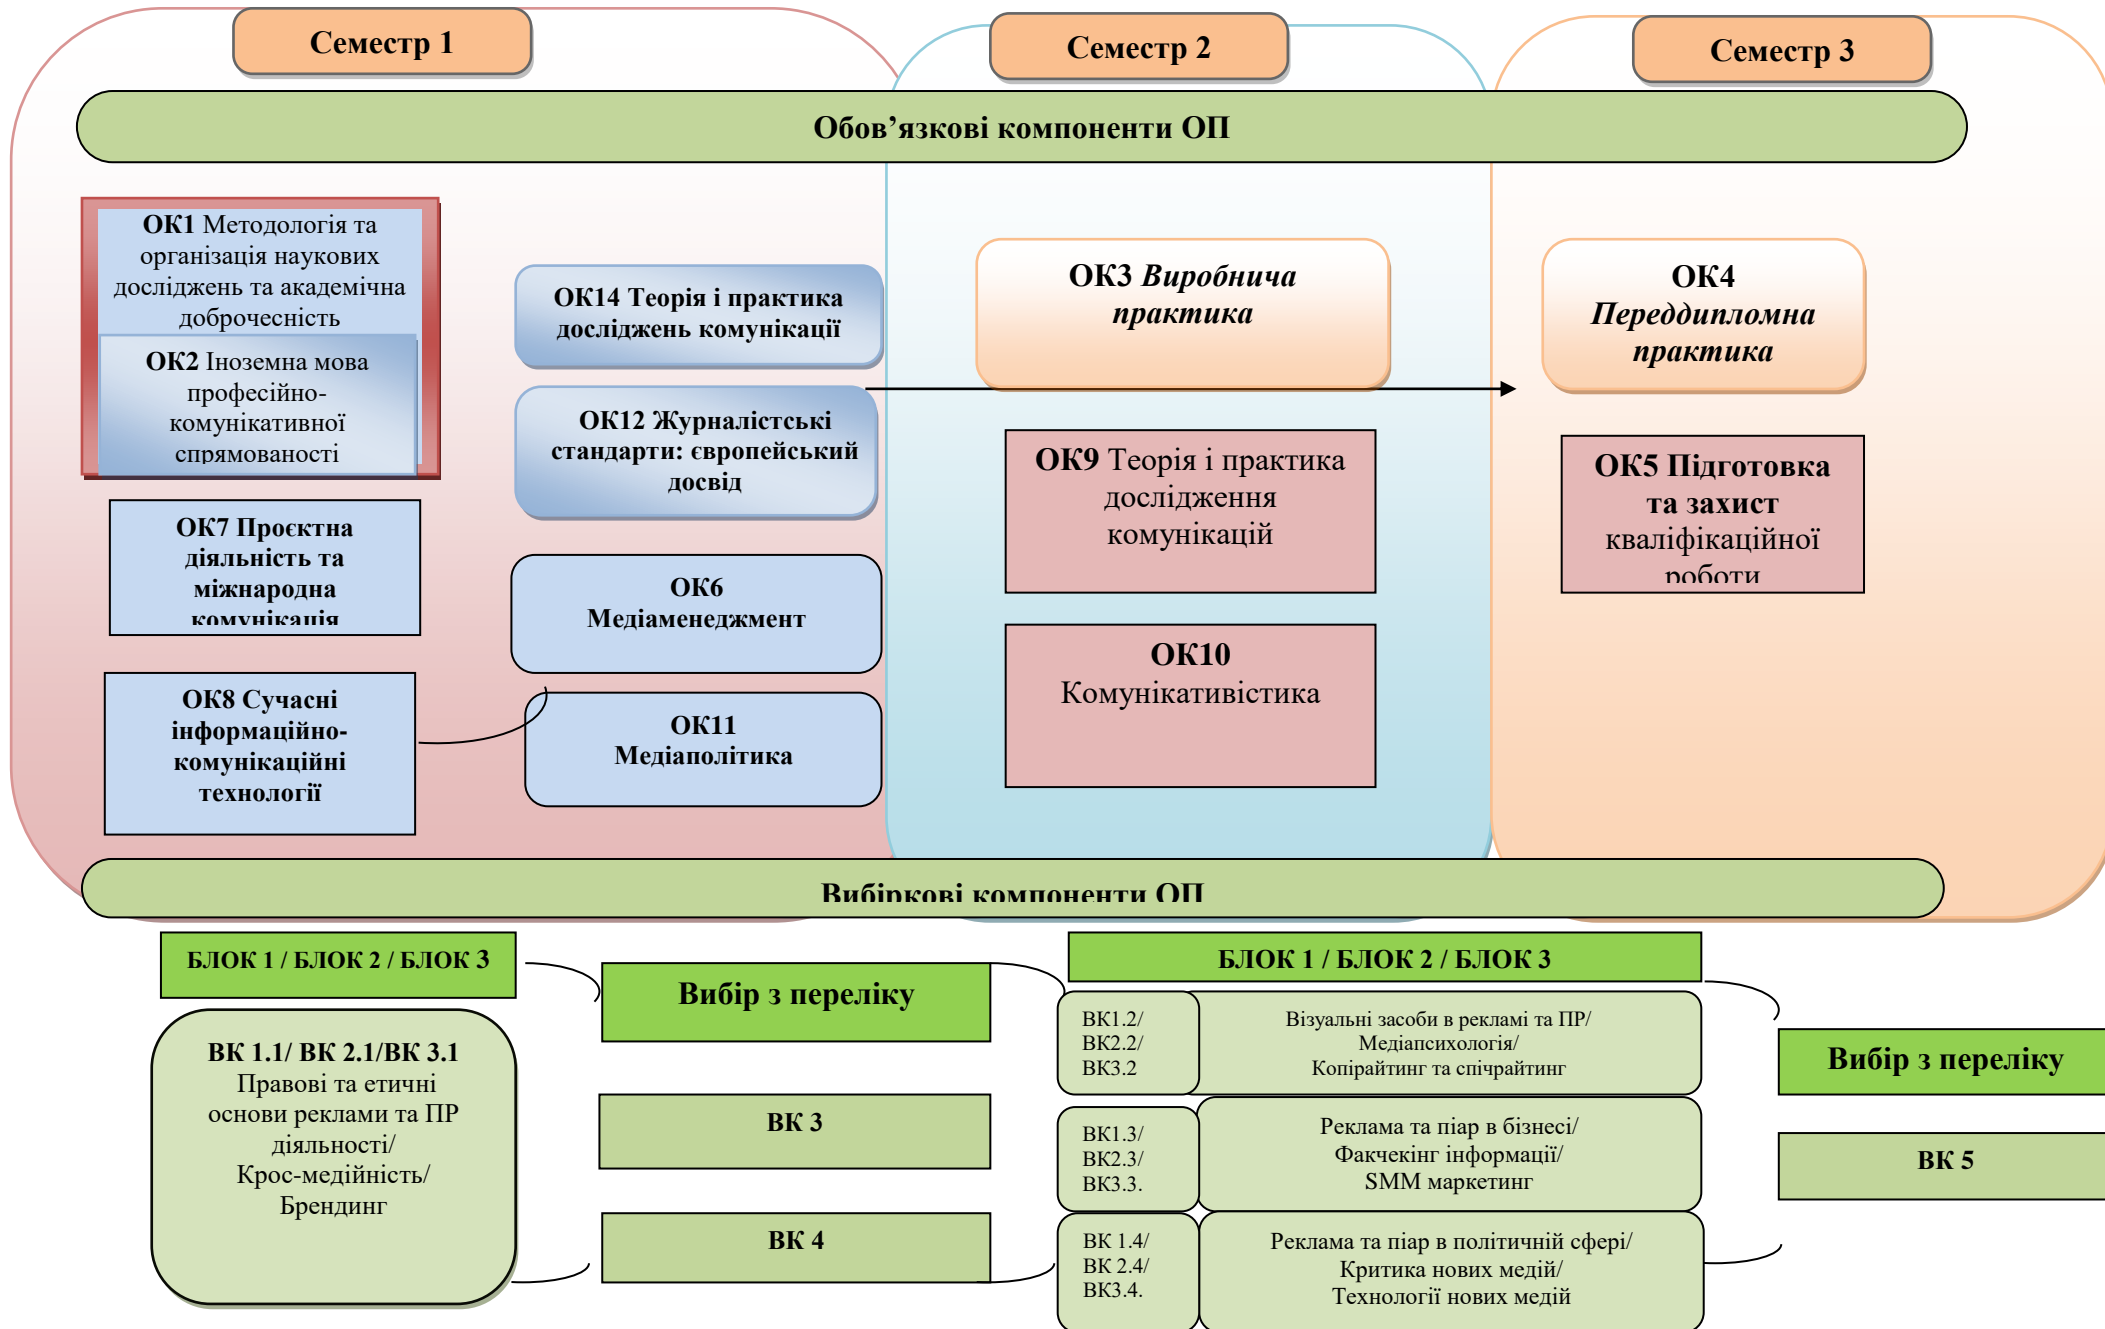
Семестр 1

Семестр 2

Семестр 3

Обов’язкові компоненти ОП

ОК1 Методологія та організація наукових досліджень та академічна доброчесність

ОК2 Іноземна мова професійно-комунікативної спрямованості

ОК14 Теорія і практика досліджень комунікації

ОК12 Журналістські стандарти: європейський досвід

ОК7 Проєктна діяльність та міжнародна комунікація

ОК6 Медіаменеджмент

ОК8 Сучасні інформаційно-комунікаційні технології

ОК11 Медіаполітика

ОК3 *Виробнича практика*

ОК9 Теорія і практика дослідження комунікацій

ОК10 Комунікативістика

ОК4 *Переддипломна практика*

ОК5 Підготовка та захист кваліфікаційної роботи

Вибіркові компоненти ОП

БЛОК 1 / БЛОК 2 / БЛОК 3

Вибір з переліку

ВК 1.1/ ВК 2.1/ВК 3.1 Правові та етичні основи реклами та ПР діяльності/ Крос-медійність/ Брендинг

ВК 3

ВК 4

БЛОК 1 / БЛОК 2 / БЛОК 3

ВК1.2/ ВК2.2/ ВК3.2

Візуальні засоби в рекламі та ПР/ Медіапсихологія/ Копірайтинг та спічрайтинг

ВК1.3/ ВК2.3/ ВК3.3.

Реклама та піар в бізнесі/ Факчекінг інформації/ SMM маркетинг

ВК 1.4/ ВК 2.4/ ВК3.4.

Реклама та піар в політичній сфері/ Критика нових медій/ Технології нових медій

Вибір з переліку

ВК 5